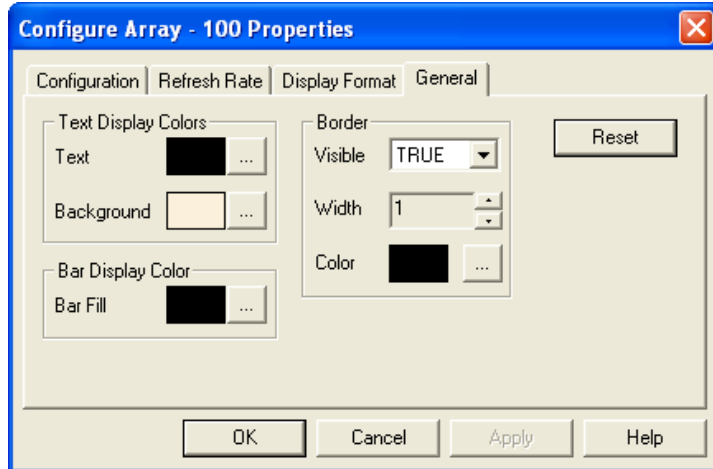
Configure Array - 100 Properties

Configuration | Refresh Rate | Display Format | General

Text Display Colors
Text ...
Background ...

Bar Display Color
Bar Fill ...

Border
Visible TRUE
Width 1
Color ...

Reset

OK | Cancel | Apply | Help